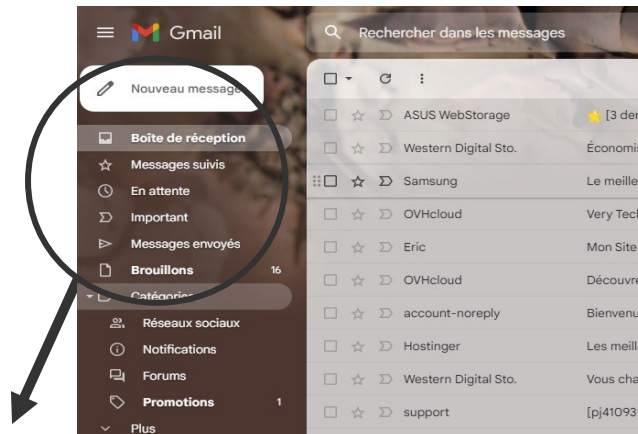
Gmail

Rechercher dans les messages

Nouveau message

Boîte de réception
Messages suivis
En attente
Important
Messages envoyés
Brouillons 16
Catégories
Réseaux sociaux
Notifications
Forums
Promotions 1
Plus

| Sender | Subject |
|---|---|
| ASUS WebStorage | [3 der |
| Western Digital Sto. | Économis |
| Samsung | Le meille |
| OVHcloud | Very Tech |
| Eric | Mon Site |
| OVHcloud | Découvre |
| account-noreply | Bienvenu |
| Hostinger | Les meill |
| Western Digital Sto. | Vous cha |
| support | [pj41093 |